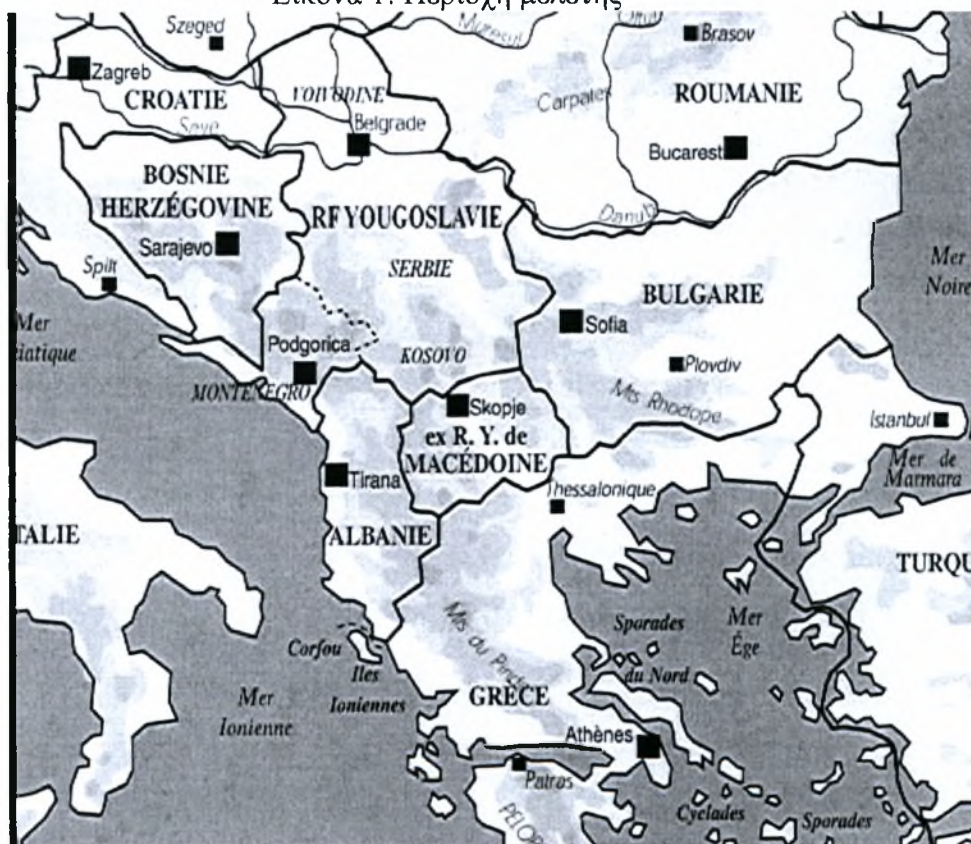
Εικόνα 1: Περιοχή μελέτης

Szeged
Mureșul
Olt
Brasov
Zagreb
CROATIE
VOIVODINE
Carpates
ROUMANIE
Save
Belgrade
Bucarest
BOSNIE HERZÉGOVINE
RF YOUGOSLAVIE
Danube
Sarajevo
Spilt
SERBIE
Mer Noire
Mer
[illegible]iatique
BULGARIE
Sofia
Podgorica
KOSOVO
Plovdiv
MONTENEGRO
Mts Rhodope
Skopje
ex R. Y. de MACÉDOINE
Istanbul
Tirana
Mer de Marmara
Thessalonique
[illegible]TALIE
ALBANIE
TURQU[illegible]
Mts du Pinde
Sporades du Nord
Mer Ége
Corfou
Iles Ioniennes
Mer Ionienne
GRÈCE
Athènes
Patras
PELOP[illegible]
Cyclades
Sporades